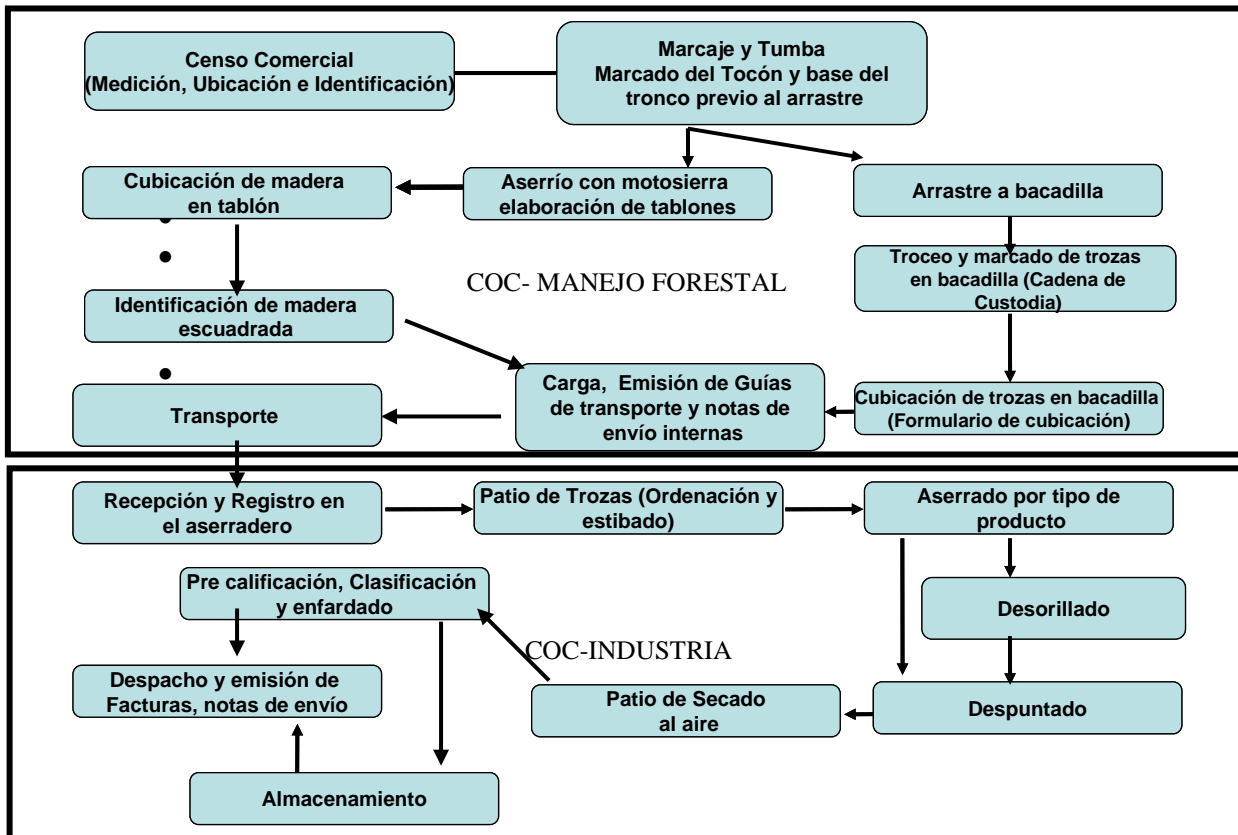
Censo Comercial (Medición, Ubicación e Identificación)

Marcaje y Tumba Marcado del Tocón y base del tronco previo al arrastre

Cubicación de madera en tablón

Aserrío con motosierra elaboración de tablones

Arrastre a bacadilla

Troceo y marcado de trozas en bacadilla (Cadena de Custodia)

COC- MANEJO FORESTAL

Identificación de madera escuadrada

Carga, Emisión de Guías de transporte y notas de envío internas

Cubicación de trozas en bacadilla (Formulario de cubicación)

Transporte

Recepción y Registro en el aserradero

Patio de Trozas (Ordenación y estibado)

Aserrado por tipo de producto

Pre calificación, Clasificación y enfardado

Desorillado

COC-INDUSTRIA

Despacho y emisión de Facturas, notas de envío

Patio de Secado al aire

Despuntado

Almacenamiento